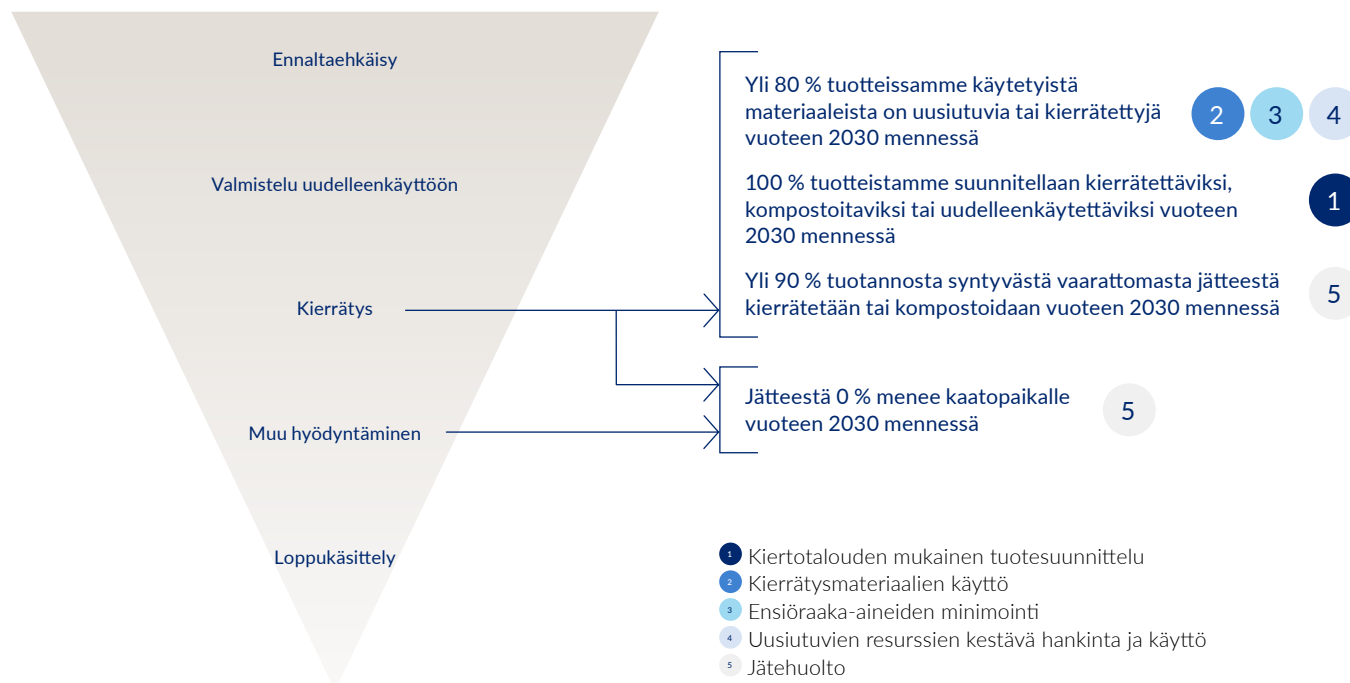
Ennaltaehkäisy

Valmistelu uudelleenkäyttöön

Kierrätys

Muu hyödyntäminen

Loppukäsittely

Yli 80 % tuotteissamme käytetyistä materiaaleista on uusiutuvia tai kierrätettyjä vuoteen 2030 mennessä

2 3 4

100 % tuotteistamme suunnitellaan kierrätettäviksi, kompostoitaviksi tai uudelleenkäytettäviksi vuoteen 2030 mennessä

1

Yli 90 % tuotannosta syntyvästä vaarattomasta jätteestä kierrätetään tai kompostoidaan vuoteen 2030 mennessä

5

Jätteestä 0 % menee kaatopaikalle vuoteen 2030 mennessä

5

1 Kiertotalouden mukainen tuotesuunnittelu
2 Kierrätysmateriaalien käyttö
3 Ensiöraaka-aineiden minimointi
4 Uusiutuvien resurssien kestävä hankinta ja käyttö
5 Jätehuolto